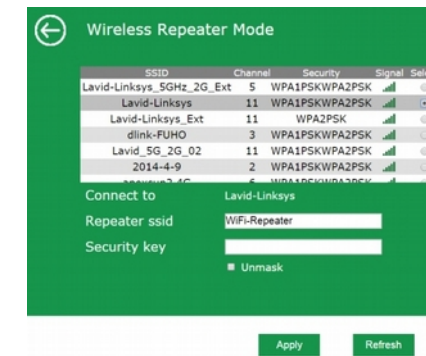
Wireless Repeater Mode

| SSID | Channel | Security | Signal | Sele |
|---|---|---|---|---|
| Lavid-Linksys_5GHz_2G_Ext | 5 | WPA1PSKWPA2PSK | | |
| Lavid-Linksys | 11 | WPA1PSKWPA2PSK | | |
| Lavid-Linksys_Ext | 11 | WPA2PSK | | |
| dlink-FUHO | 3 | WPA1PSKWPA2PSK | | |
| Lavid_5G_2G_02 | 11 | WPA1PSKWPA2PSK | | |
| 2014-4-9 | 2 | WPA1PSKWPA2PSK | | |
| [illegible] | 6 | WPA1PSKWPA2PSK | | |

Connect to Lavid-Linksys

Repeater ssid WiFi-Repeater

Security key

Unmask

Apply

Refresh